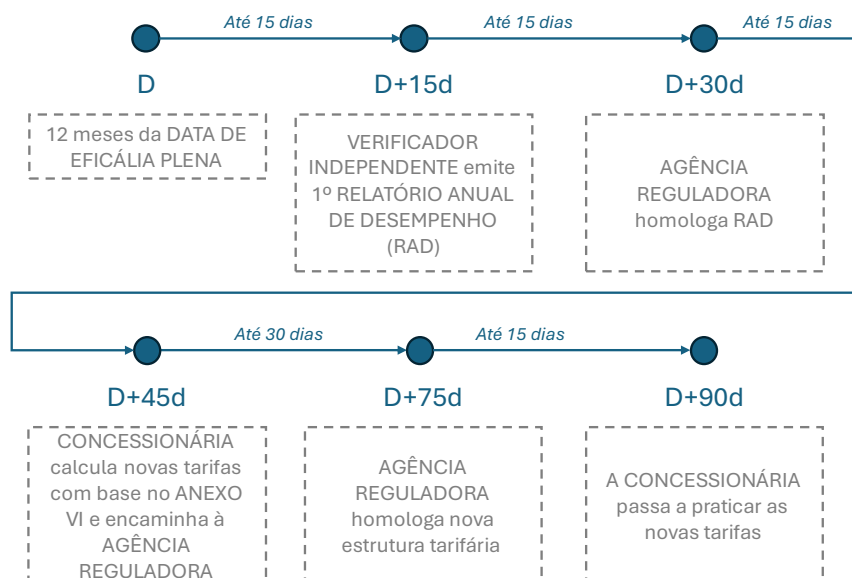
Até 15 dias
Até 15 dias
Até 15 dias

D
12 meses da DATA DE EFICÁLIA PLENA

D+15d
VERIFICADOR INDEPENDENTE emite 1º RELATÓRIO ANUAL DE DESEMPENHO (RAD)

D+30d
AGÊNCIA REGULADORA homologa RAD

Até 30 dias
Até 15 dias

D+45d
CONCESSIONÁRIA calcula novas tarifas com base no ANEXO VI e encaminha à AGÊNCIA REGULADORA

D+75d
AGÊNCIA REGULADORA homologa nova estrutura tarifária

D+90d
A CONCESSIONÁRIA passa a praticar as novas tarifas